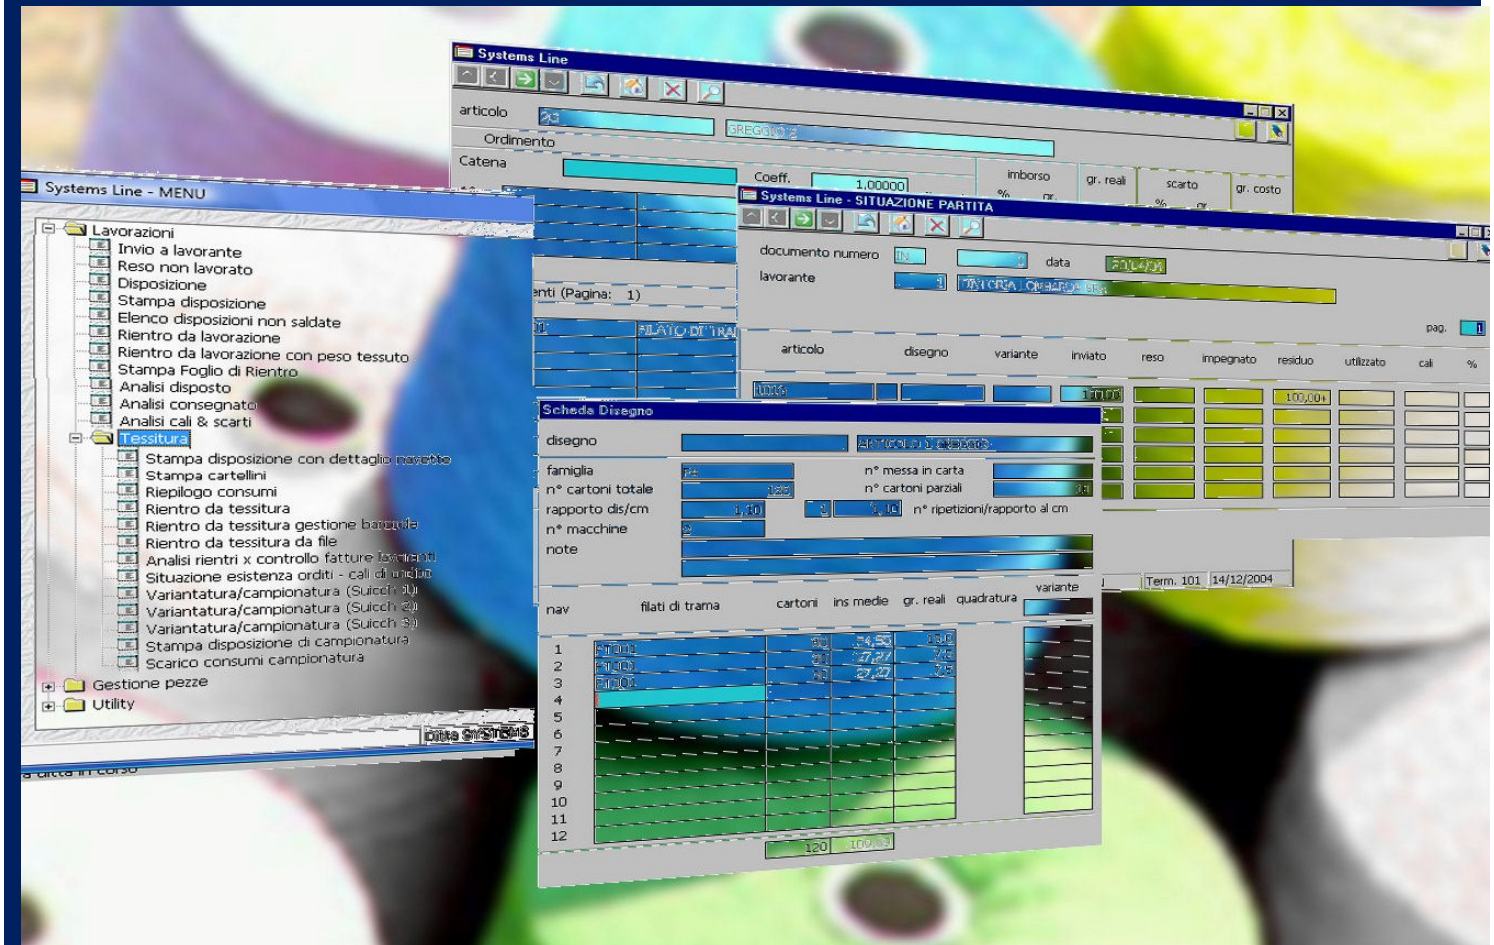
Systems Line

articolo
GREGGIO
Ordimento
Catena
Coeff. 1,00000
imborso
gr. reali
scarto
gr. costo

Systems Line - MENU

Lavorazioni
Invio a lavorante
Reso non lavorato
Disposizione
Stampa disposizione
Elenco disposizioni non saldate
Rientro da lavorazione
Rientro da lavorazione con peso tessuto
Stampa Foglio di Rientro
Analisi disposto
Analisi consegnato
Analisi cali & scarti
Tessitura
Stampa disposizione con dettaglio navetto
Stampa cartellini
Riepilogo consumi
Rientro da tessitura
Rientro da tessitura gestione barcode
Rientro da tessitura da file
Analisi rientri x controllo fatture lavoranti
Situazione esistenza orditi - cali di ordito
Variantatura/campionatura (Succh 1)
Variantatura/campionatura (Succh 2)
Variantatura/campionatura (Succh 3)
Stampa disposizione di campionatura
Scarico consumi campionatura
Gestione pezze
Utility
Ditta SYSTEMS
a ditta in corso

enti (Pagina: 1)
FILATO DI TRA

Systems Line - SITUAZIONE PARTITA

documento numero
data
lavorante
TINTORIA
pag.
articolo
disegno
variante
inviato
reso
impegnato
residuo
utilizzato
cali
%
100,00+

Scheda Disegno

disegno
ARTICOLO
famiglia
n° messa in carta
n° cartoni totale
n° cartoni parziali
rapporto dis/cm
1,10
n° ripetizioni/rapporto al cm
n° macchine
note
variante
nav
filati di trama
cartoni
ins medie
gr. reali
quadratura
1
2
3
4
5
6
7
8
9
10
11
12
120
100,00

Term. 101
14/12/2004